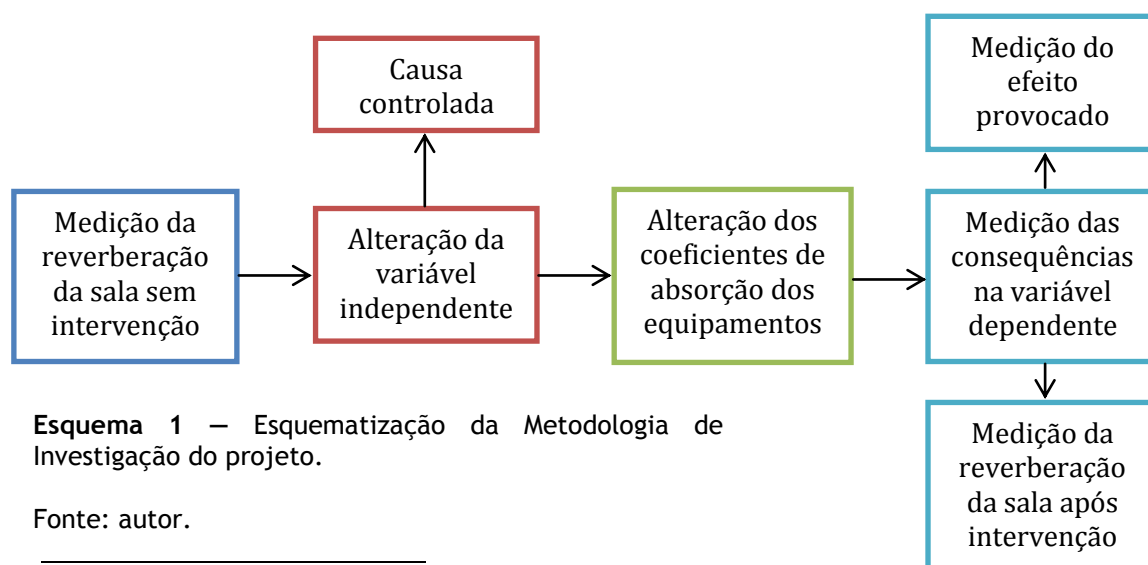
Causa controlada

Medição da reverberação da sala sem intervenção

Alteração da variável independente

Alteração dos coeficientes de absorção dos equipamentos

Medição do efeito provocado

Medição das consequências na variável dependente

Medição da reverberação da sala após intervenção

**Esquema 1** — Esquematização da Metodologia de Investigação do projeto.

Fonte: autor.